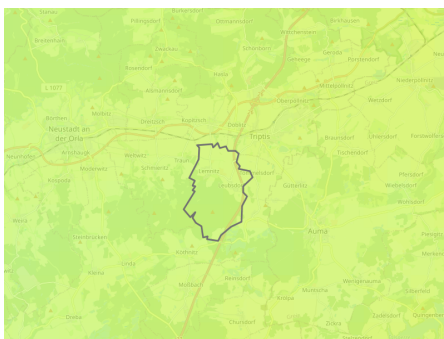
Dämus
Pillingsdorf
Oßmannsdorf
Porstendorf
Braunsdorf
Weira
Neustadt an der Orla
Molbitz
Triptis
Auma
Dreba
Weltwitz
Linda
Kleina
Mittelpöllnitz
Weißbach
Lemnitz
Döhlen
Burkersdorf
Schmieritz
Rosendorf
Geheege
Zwackau
Moßbach
Köthnitz
Krölpa
Muntscha
Göttendorf
Pöllnitz
Chursdorf
Dörtendorf
Wolfersdorf
Miesitz
Hasla
Wüstenwetzdorf
Leubsdorf
Schönborn
Lindenkreuz
Görkwitz
Tischendorf
Wöhlsdorf
Oberpöllnitz
Niederpöllnitz
Lederhose
Weißendorf
Zadelsdorf
Quingenberg
Wenigenauma
Staitz
Kospoda
Steinbrücken
Ottmannsdorf
Geroda
Schöndorf
A 9